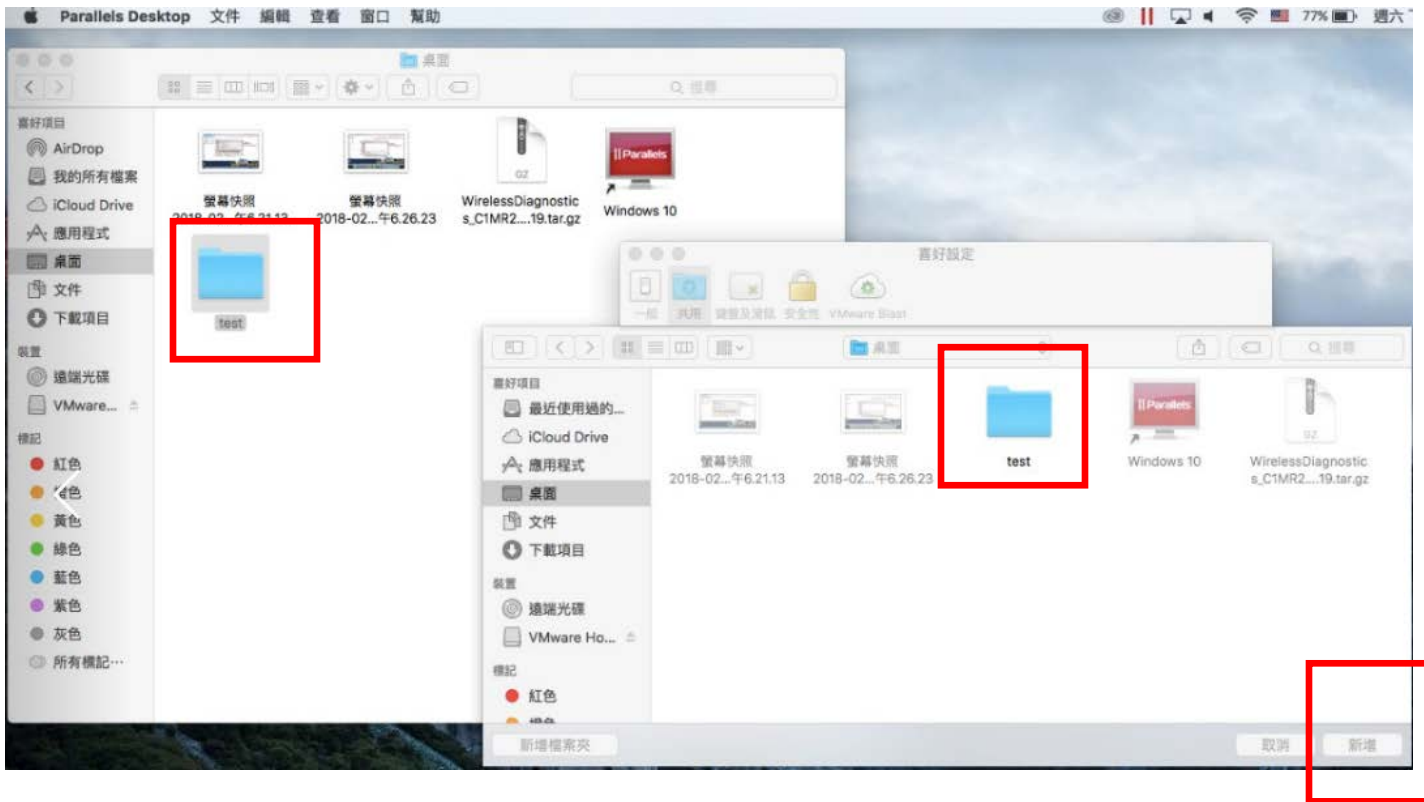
Parallels Desktop 文件 編輯 查看 窗口 幫助

77% 週六

桌面

搜尋

喜好項目
AirDrop
我的所有檔案
iCloud Drive
應用程式
桌面
文件
下載項目

裝置
遠端光碟
VMware...

標記
紅色
橙色
黃色
綠色
藍色
紫色
灰色
所有標記⋯

螢幕快照 2018-02...午6.21.13
螢幕快照 2018-02...午6.26.23
WirelessDiagnostics_C1MR2....19.tar.gz
Windows 10
test

喜好設定
一般 共用 鍵盤及滑鼠 安全性 VMware Blast

桌面
搜尋

喜好項目
最近使用過的...
iCloud Drive
應用程式
桌面
文件
下載項目

裝置
遠端光碟
VMware Ho...

標記
紅色
橙色

螢幕快照 2018-02...午6.21.13
螢幕快照 2018-02...午6.26.23
test
Windows 10
WirelessDiagnostics_C1MR2....19.tar.gz

新增檔案夾
取消
新增